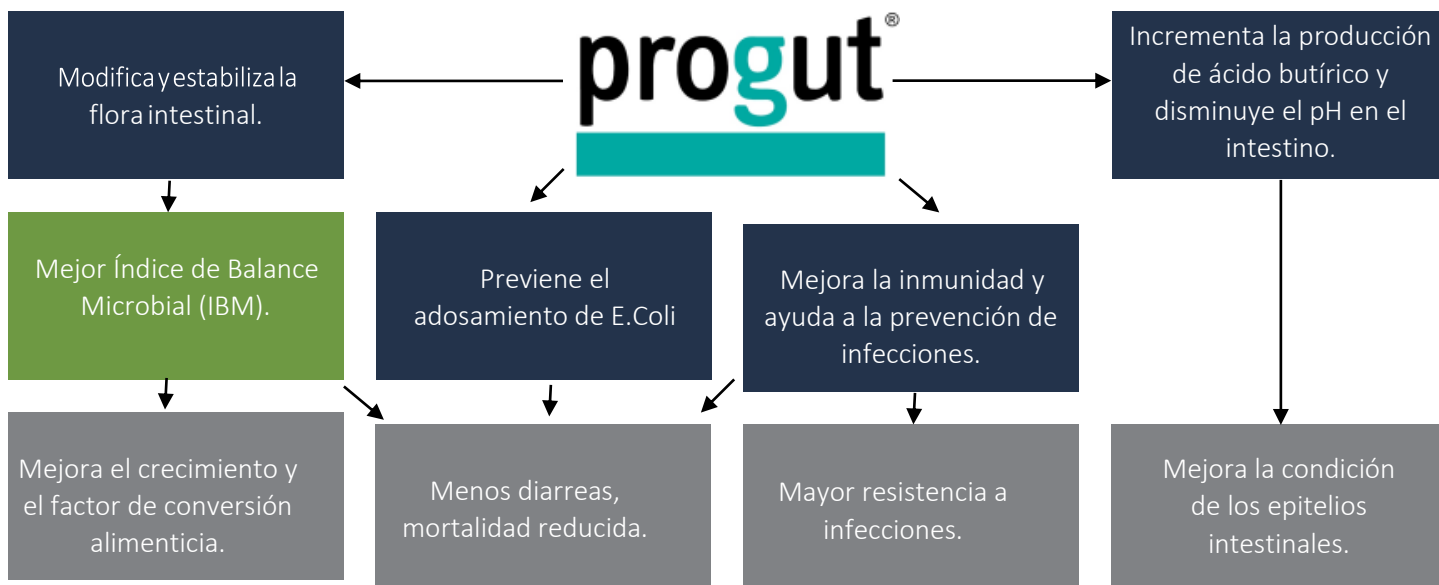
progut®

Modifica y estabiliza la flora intestinal.

Incrementa la producción de ácido butírico y disminuye el pH en el intestino.

Mejor Índice de Balance Microbial (IBM).

Previene el adosamiento de E.Coli

Mejora la inmunidad y ayuda a la prevención de infecciones.

Mejora el crecimiento y el factor de conversión alimenticia.

Menos diarreas, mortalidad reducida.

Mayor resistencia a infecciones.

Mejora la condición de los epitelios intestinales.